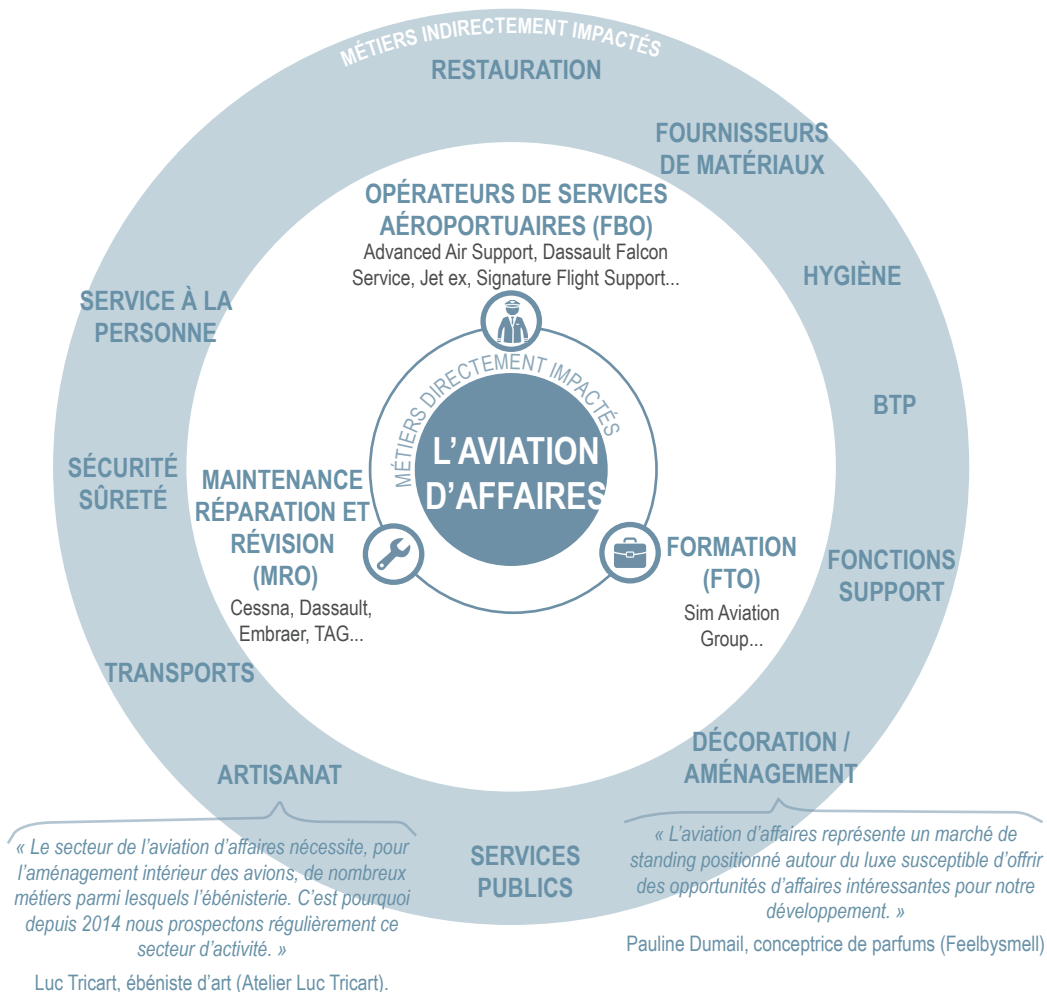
MÉTIERS INDIRECTEMENT IMPACTÉS

RESTAURATION

FOURNISSEURS DE MATÉRIAUX

HYGIÈNE

BTP

FONCTIONS SUPPORT

DÉCORATION / AMÉNAGEMENT

SERVICES PUBLICS

ARTISANAT

TRANSPORTS

SÉCURITÉ SÛRETÉ

SERVICE À LA PERSONNE

OPÉRATEURS DE SERVICES AÉROPORTUAIRES (FBO)
Advanced Air Support, Dassault Falcon Service, Jet ex, Signature Flight Support...

MÉTIERS DIRECTEMENT IMPACTÉS

L'AVIATION D'AFFAIRES

MAINTENANCE RÉPARATION ET RÉVISION (MRO)
Cessna, Dassault, Embraer, TAG...

FORMATION (FTO)
Sim Aviation Group...

« Le secteur de l'aviation d'affaires nécessite, pour l'aménagement intérieur des avions, de nombreux métiers parmi lesquels l'ébénisterie. C'est pourquoi depuis 2014 nous prospectons régulièrement ce secteur d'activité. »
Luc Tricart, ébéniste d'art (Atelier Luc Tricart).

« L'aviation d'affaires représente un marché de standing positionné autour du luxe susceptible d'offrir des opportunités d'affaires intéressantes pour notre développement. »
Pauline Dumail, conceptrice de parfums (Feelbysmell)